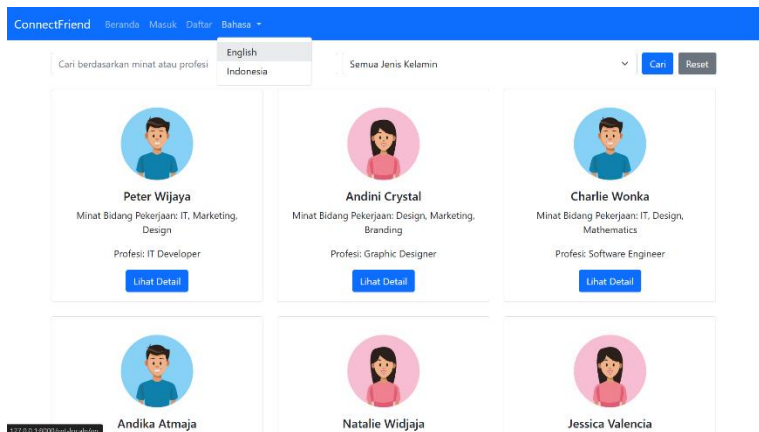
ConnectFriend Beranda Masuk Daftar Bahasa

English
Indonesia

Cari berdasarkan minat atau profesi

Semua Jenis Kelamin

Cari Reset

Peter Wijaya
Minat Bidang Pekerjaan: IT, Marketing, Design
Profesi: IT Developer
Lihat Detail

Andini Crystal
Minat Bidang Pekerjaan: Design, Marketing, Branding
Profesi: Graphic Designer
Lihat Detail

Charlie Wonka
Minat Bidang Pekerjaan: IT, Design, Mathematics
Profesi: Software Engineer
Lihat Detail

Andika Atmaja

Natalie Widjaja

Jessica Valencia

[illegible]